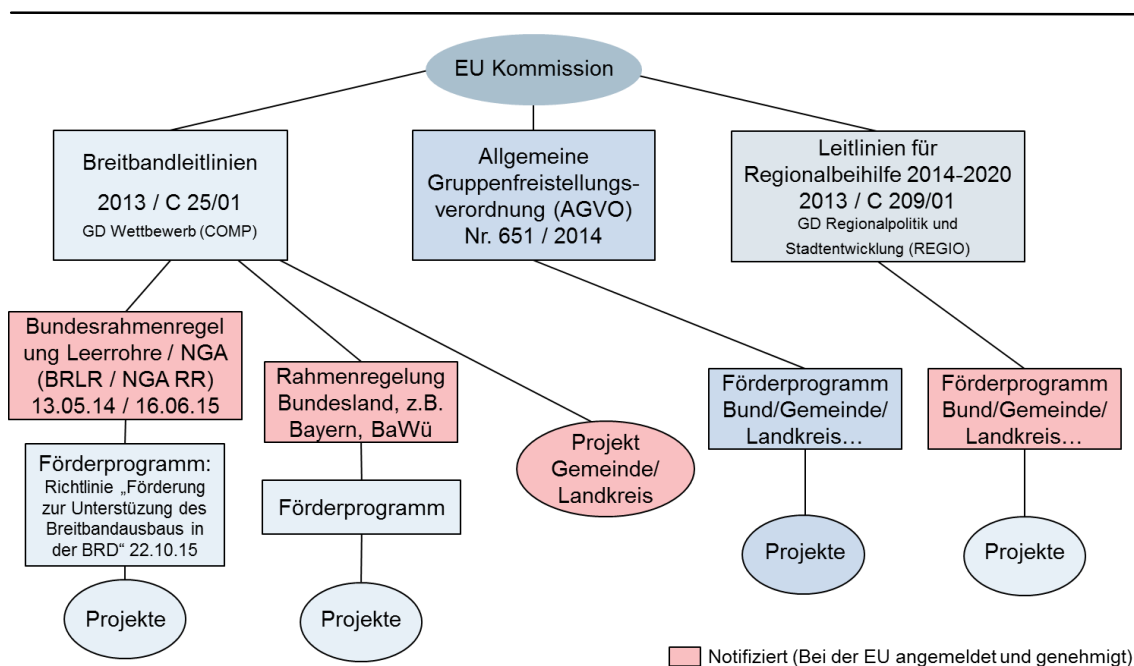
EU Kommission

Breitbandleitlinien
2013 / C 25/01
GD Wettbewerb (COMP)

Allgemeine Gruppenfreistellungsverordnung (AGVO) Nr. 651 / 2014

Leitlinien für Regionalbeihilfe 2014-2020
2013 / C 209/01
GD Regionalpolitik und Stadtentwicklung (REGIO)

Bundesrahmenregelung Leerrohre / NGA (BRLR / NGA RR) 13.05.14 / 16.06.15

Förderprogramm: Richtlinie „Förderung zur Unterstüzung des Breitbandausbaus in der BRD" 22.10.15

Projekte

Rahmenregelung Bundesland, z.B. Bayern, BaWü

Förderprogramm

Projekte

Projekt Gemeinde/ Landkreis

Förderprogramm Bund/Gemeinde/ Landkreis…

Projekte

Förderprogramm Bund/Gemeinde/ Landkreis…

Projekte

Notifiziert (Bei der EU angemeldet und genehmigt)